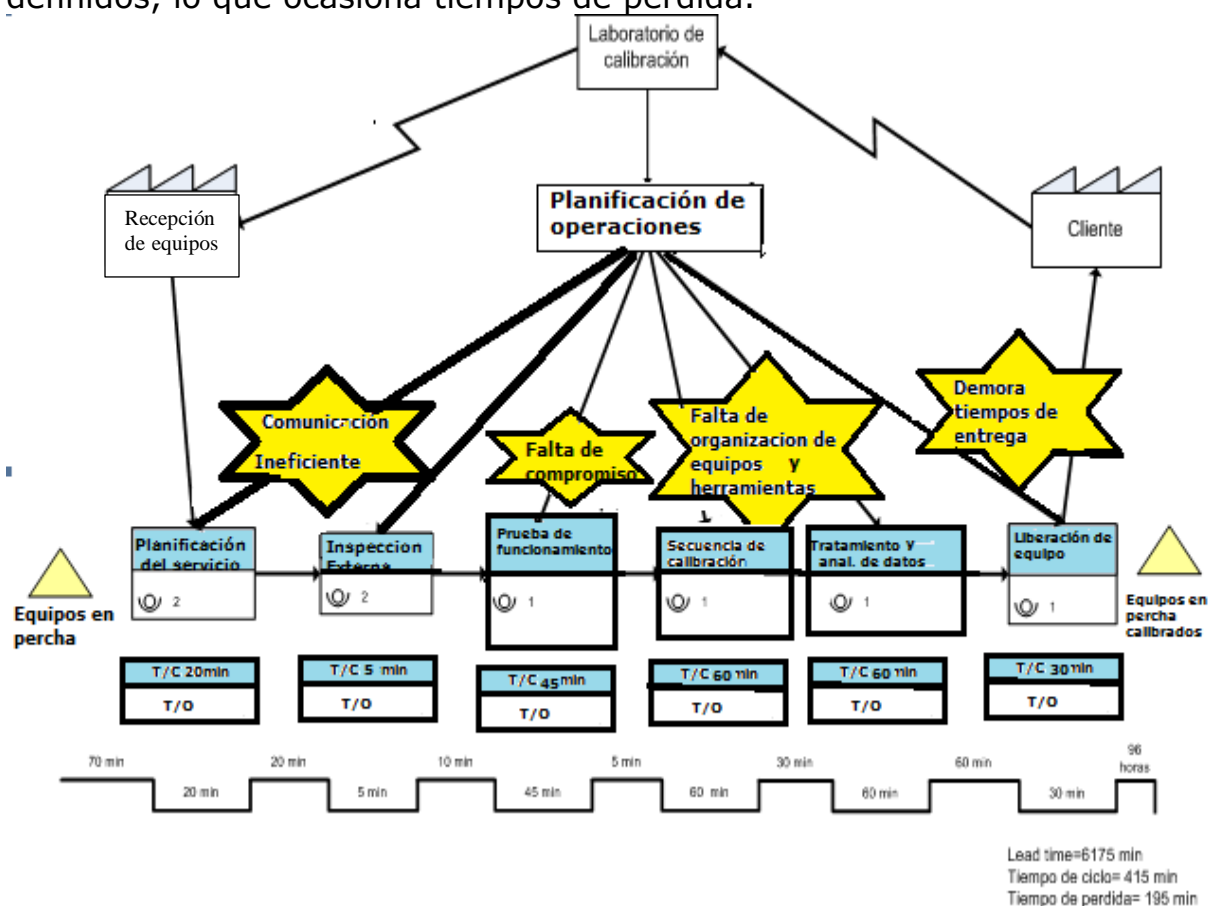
definidos, lo que ocasiona tiempos de perdida.

Laboratorio de calibración

Recepción de equipos

Planificación de operaciones

Cliente

Comunicación Ineficiente

Falta de compromiso

Falta de organizacion de equipos y herramientas

Demora tiempos de entrega

Planificación del servicio
2

Inspeccion Externa
2

Prueba de funcionamiento
1

Secuencia de calibración
1

Tratamiento y anal. de datos
1

Liberación de equipo
1

Equipos en percha

Equipos en percha calibrados

| T/C 20min |
|---|
| T/O |

| T/C 5 min |
|---|
| T/O |

| T/C 45min |
|---|
| T/O |

| T/C 60 min |
|---|
| T/O |

| T/C 60 min |
|---|
| T/O |

| T/C 30min |
|---|
| T/O |

70 min 20 min 20 min 5 min 10 min 45 min 5 min 60 min 30 min 60 min 60 min 30 min 96 horas

Lead time=6175 min
Tiempo de ciclo= 415 min
Tiempo de perdida= 195 min